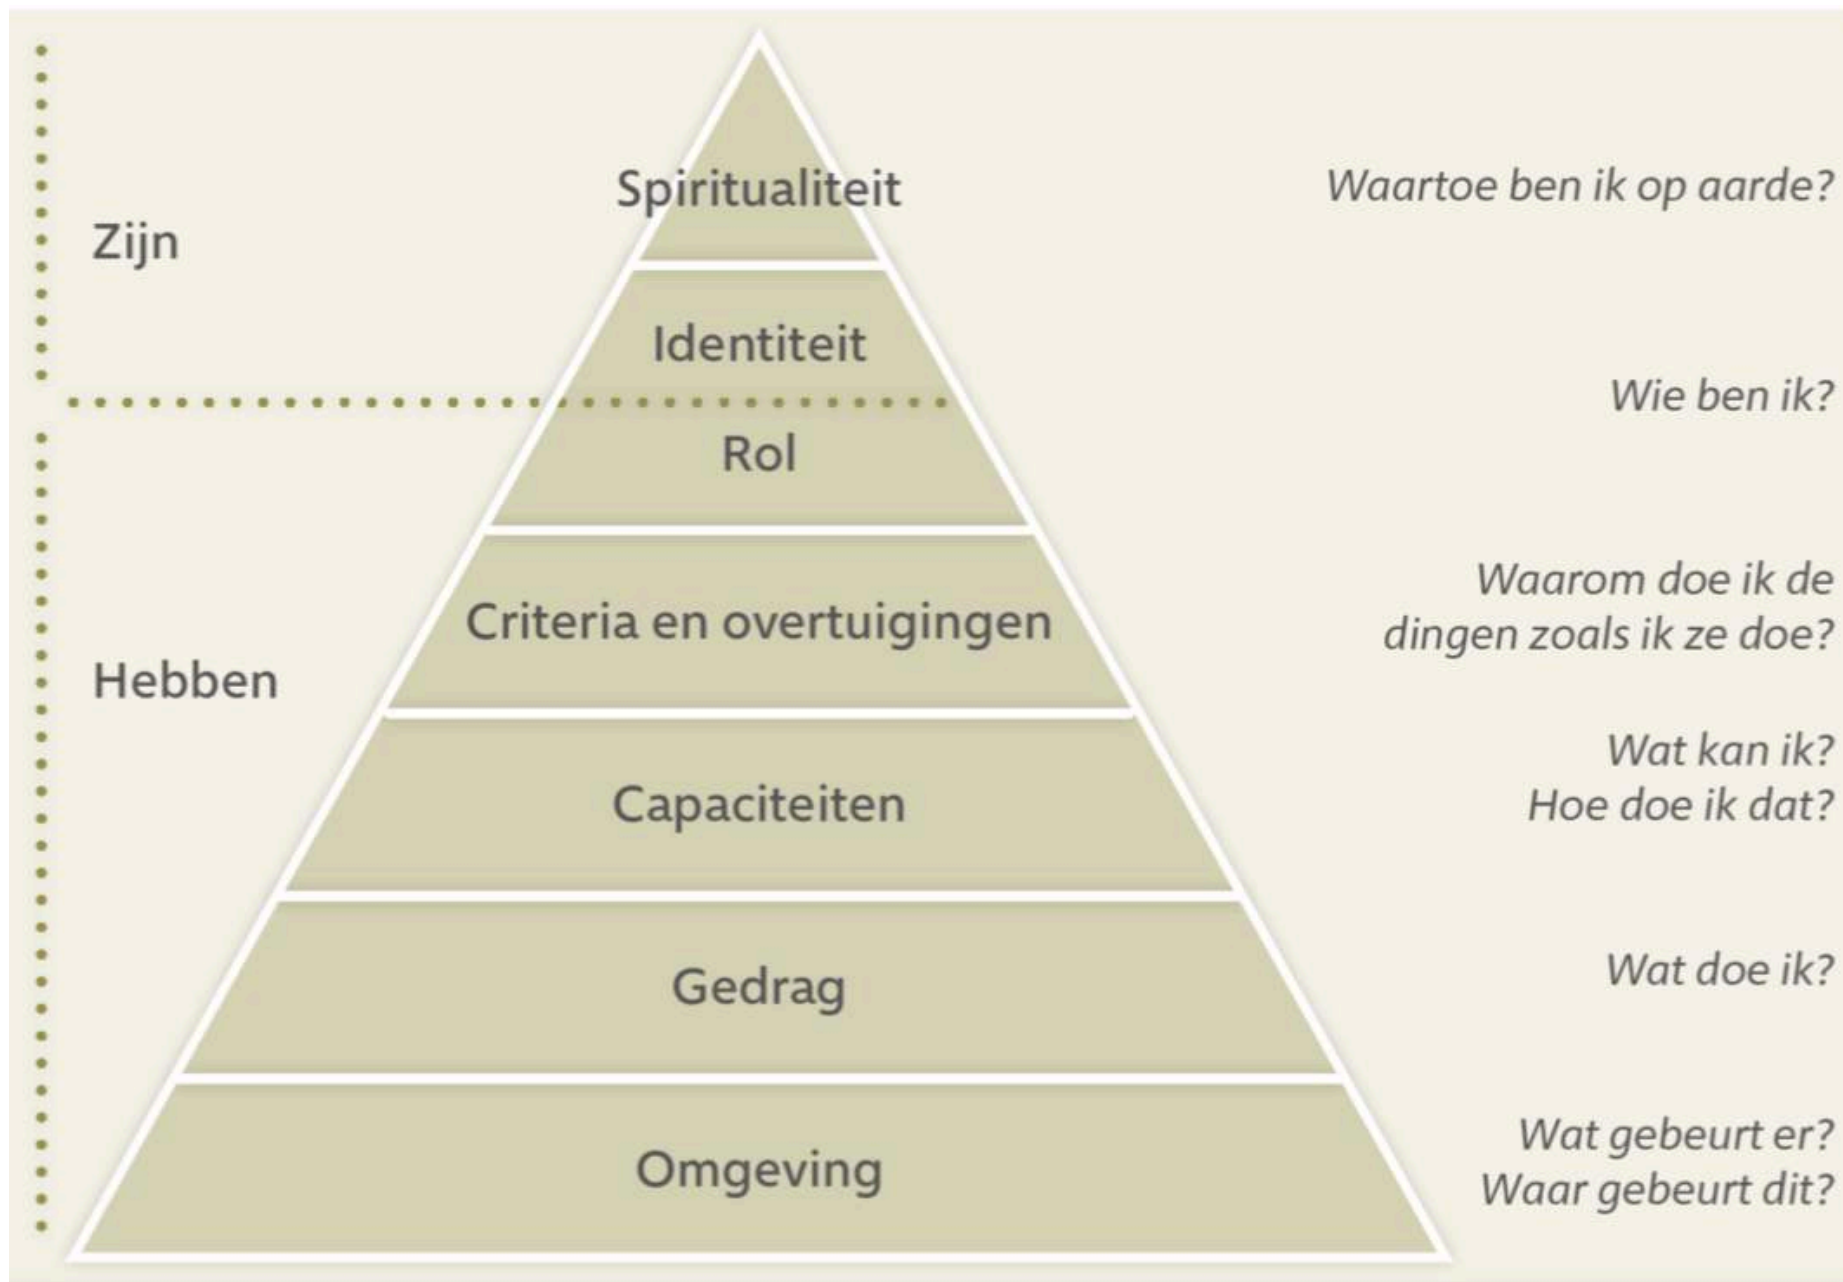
Zijn

Hebben

Spiritualiteit

Identiteit

Rol

Criteria en overtuigingen

Capaciteiten

Gedrag

Omgeving

Waartoe ben ik op aarde?

Wie ben ik?

Waarom doe ik de dingen zoals ik ze doe?

Wat kan ik? Hoe doe ik dat?

Wat doe ik?

Wat gebeurt er? Waar gebeurt dit?